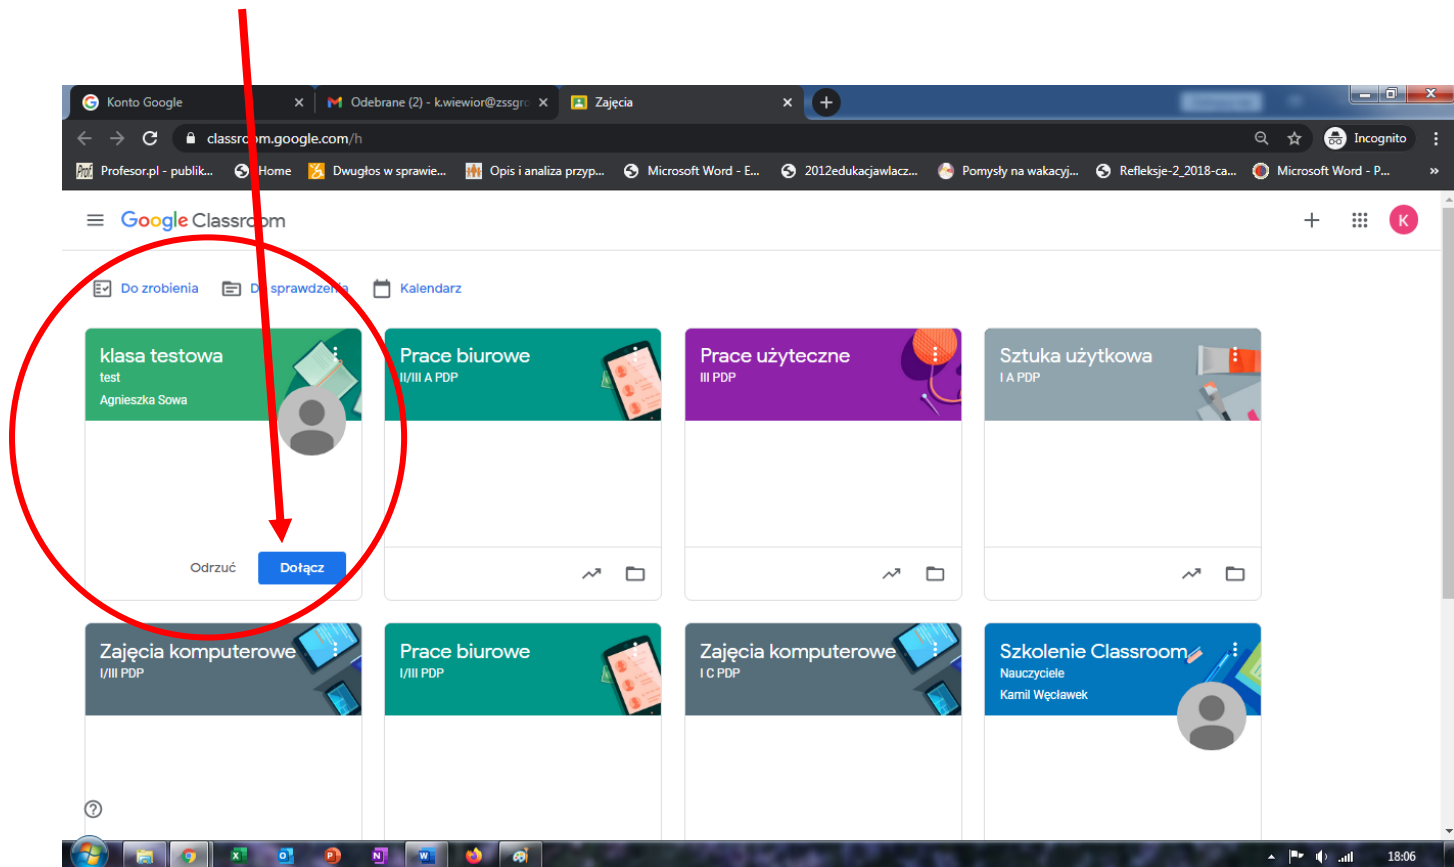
Konto Google
Odebrane (2) - k.wiewior@zssgr
Zajęcia
classroom.google.com/h
Incognito
Profesor.pl - publik... Home Dwugłos w sprawie... Opis i analiza przyp... Microsoft Word - E... 2012edukacjawlacz... Pomysły na wakacyj... Refleksje-2_2018-ca... Microsoft Word - P...

Google Classroom

K

Do zrobienia Do sprawdzenia Kalendarz

klasa testowa
test
Agnieszka Sowa
Odrzuć Dołącz

Prace biurowe
II/III A PDP

Prace użyteczne
III PDP

Sztuka użytkowa
I A PDP

Zajęcia komputerowe
I/III PDP

Prace biurowe
I/III PDP

Zajęcia komputerowe
I C PDP

Szkolenie Classroom
Nauczyciele
Kamil Węcławek

18:06